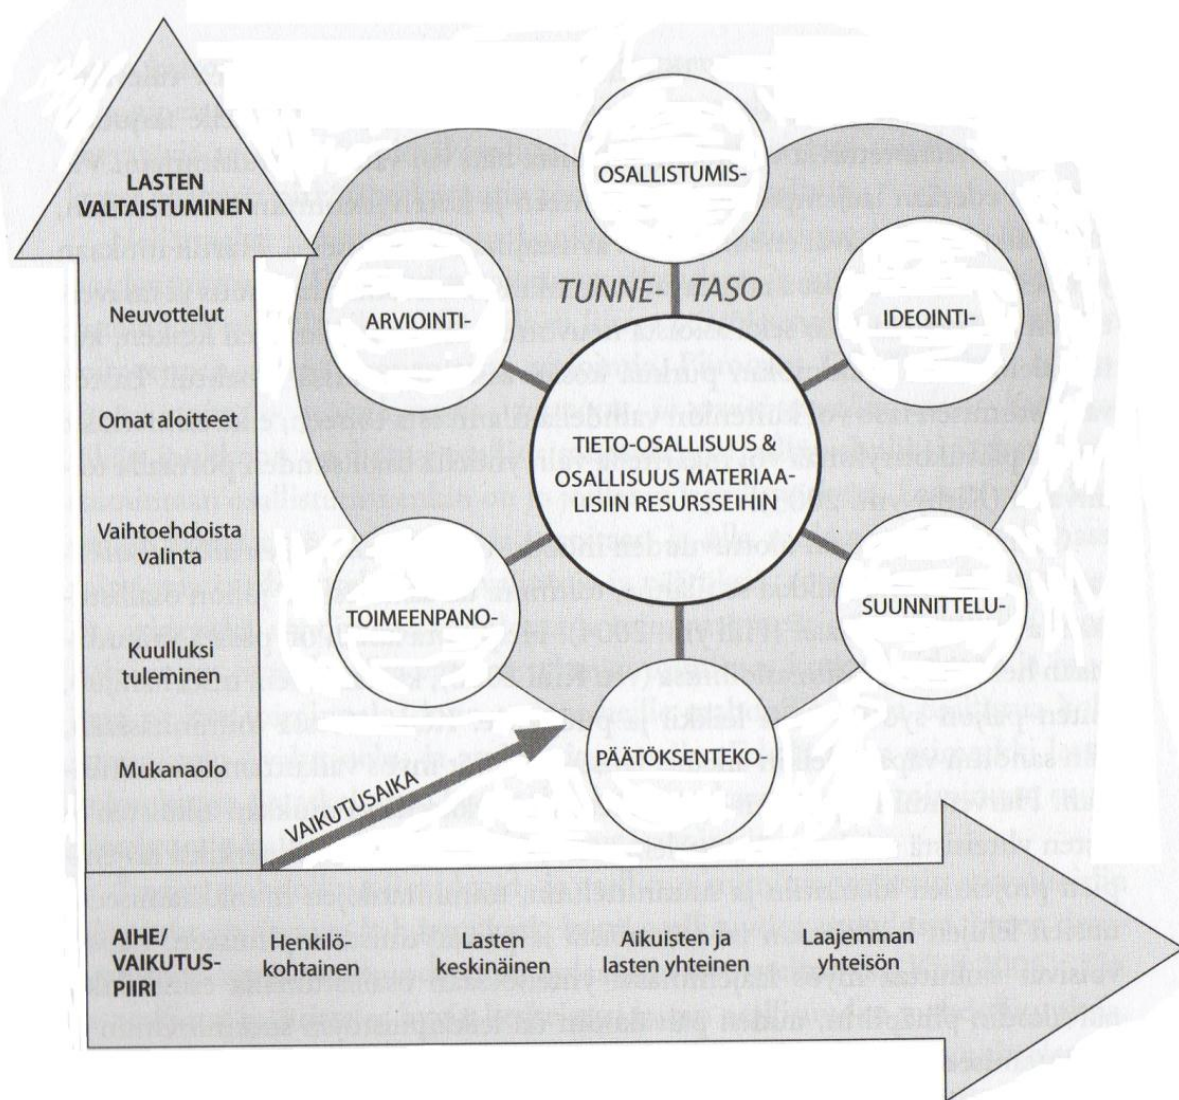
LASTEN VALTAISTUMINEN

Neuvottelut

Omat aloitteet

Vaihtoehdoista valinta

Kuulluksi tuleminen

Mukanaolo

OSALLISTUMIS-

TUNNE- TASO

ARVIOINTI-

IDEOINTI-

TIETO-OSALLISUUS & OSALLISUUS MATERIAALISIIN RESURSSEIHIN

TOIMEENPANO-

SUUNNITTELU-

PÄÄTÖKSENTEKO-

VAIKUTUSAIKA

AIHE/ VAIKUTUSPIIRI

Henkilökohtainen

Lasten keskinäinen

Aikuisten ja lasten yhteinen

Laajemman yhteisön